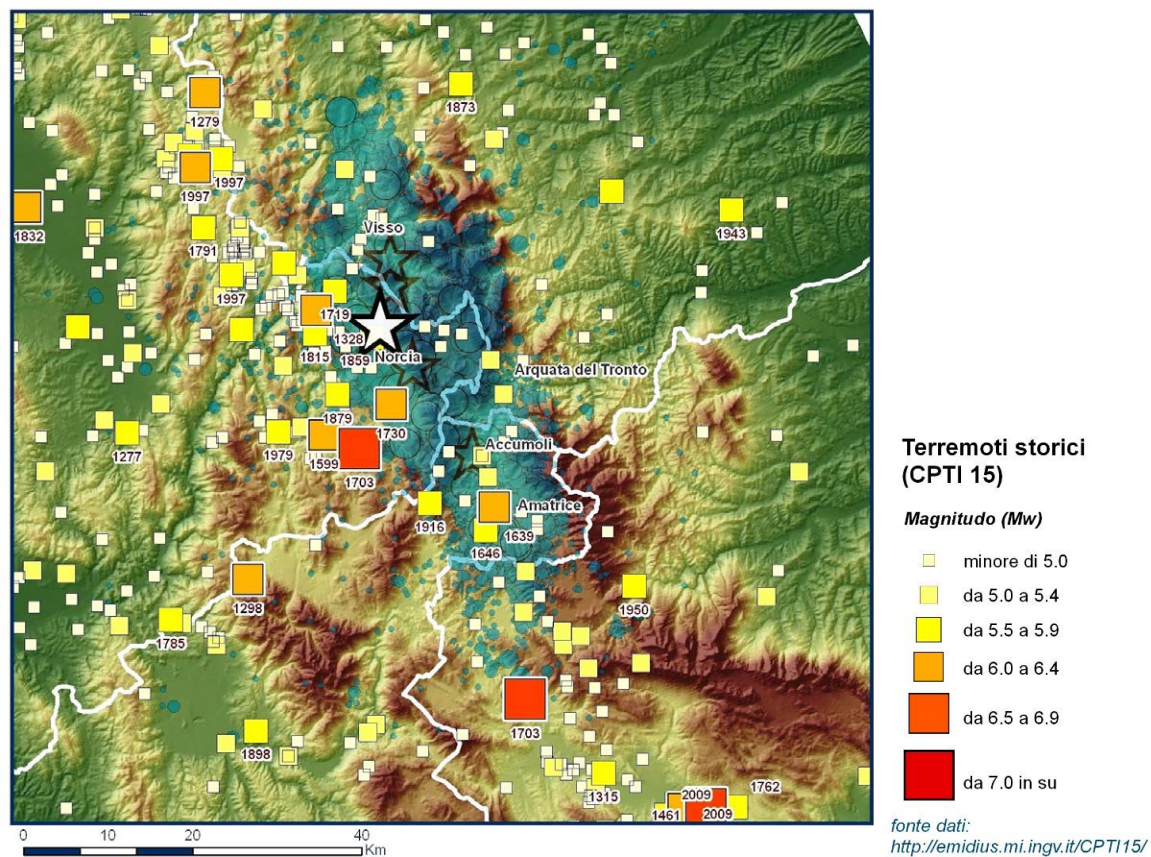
1279
1873
1997
1997
1832
1943
1791
Visso
1997
1719
1328
1815
1859
Norcia
Arquata del Tronto
1879
1730
1277
1979
1599
Accumoli
1703
1916
Amatrice
1639
1646
1298
1950
1785
1703
1898
1762
1315
2009
1461
2009

Terremoti storici (CPTI 15)

Magnitudo (Mw)

minore di 5.0
da 5.0 a 5.4
da 5.5 a 5.9
da 6.0 a 6.4
da 6.5 a 6.9
da 7.0 in su

0 10 20 40 Km

fonte dati:
http://emidius.mi.ingv.it/CPTI15/